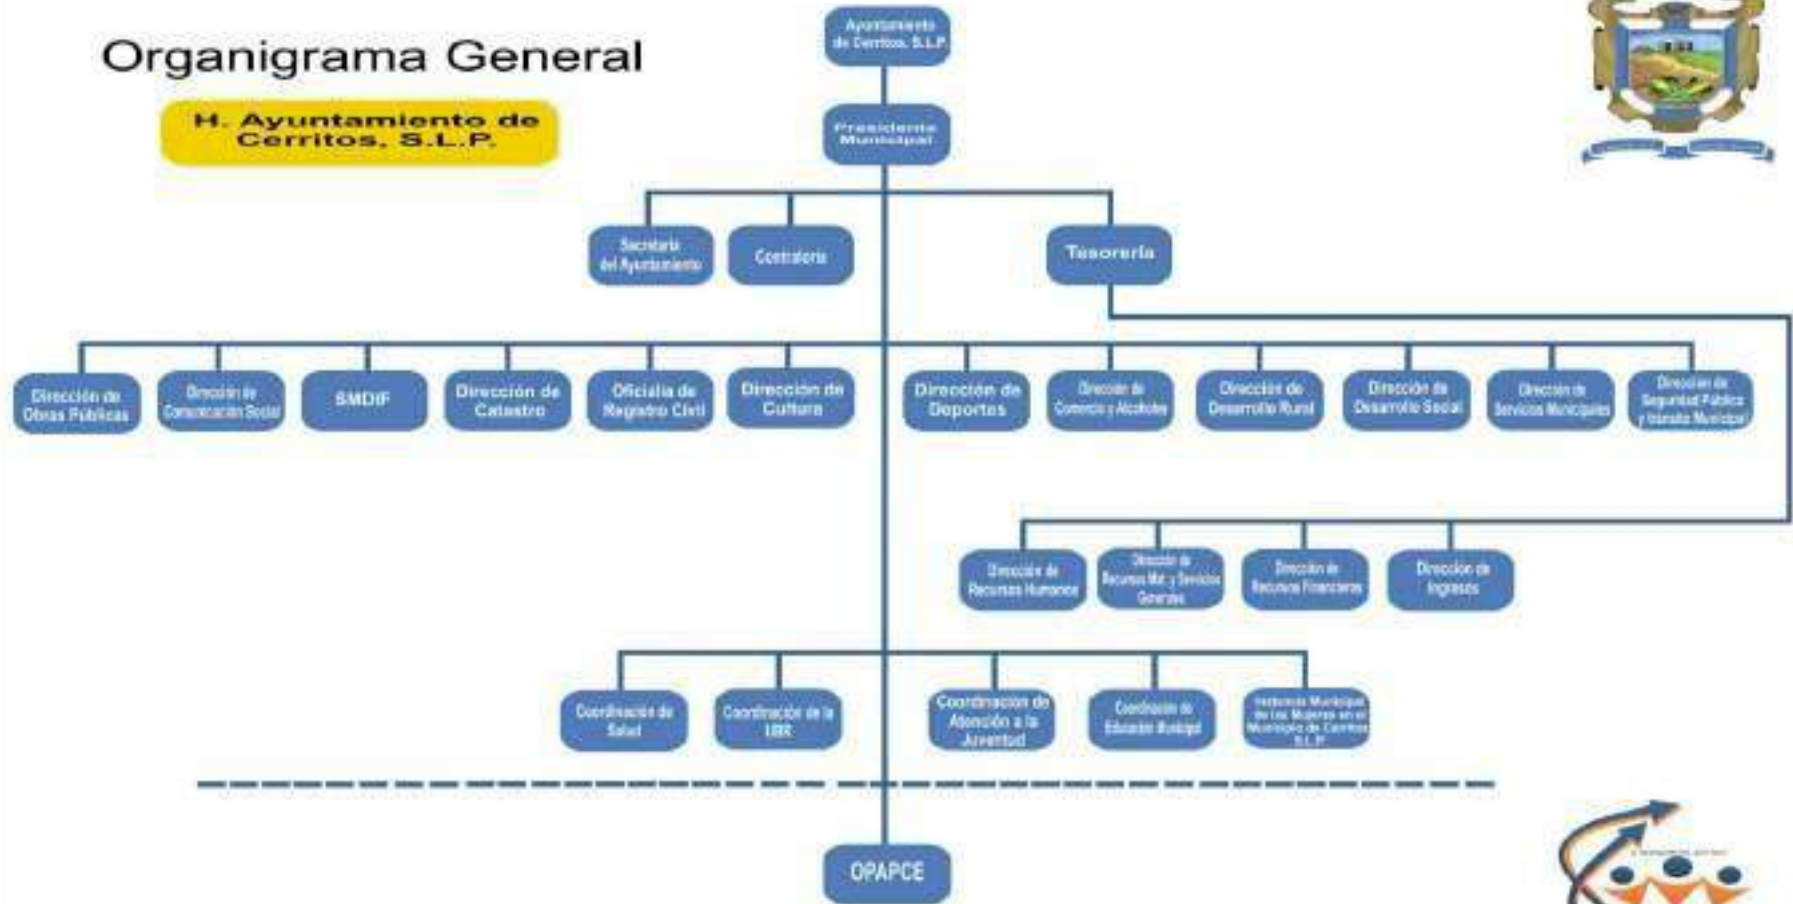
Organigrama General

H. Ayuntamiento de Cerritos, S.L.P.

Ayuntamiento de Cerritos, S.L.P.

Presidente Municipal

Secretaría del Ayuntamiento

Contraloría

Tesorería

Dirección de Obras Publicas

Dirección de Comunicación Social

SMDIF

Dirección de Catastro

Oficialía de Registro Civil

Dirección de Cultura

Dirección de Deportes

Dirección de Comercio y Alcoholes

Dirección de Desarrollo Rural

Dirección de Desarrollo Social

Dirección de Servicios Municipales

Dirección de Seguridad Pública y Tránsito Municipal

Dirección de Recursos Humanos

Dirección de Recursos Mat. y Servicios Generales

Dirección de Recursos Financieros

Dirección de Ingresos

Coordinación de Salud

Coordinación de la UBR

Coordinación de Atención a la Juventud

Coordinación de Educación Municipal

Instancia Municipal de las Mujeres en el Municipio de Cerritos S.L.P.

OPAPCE